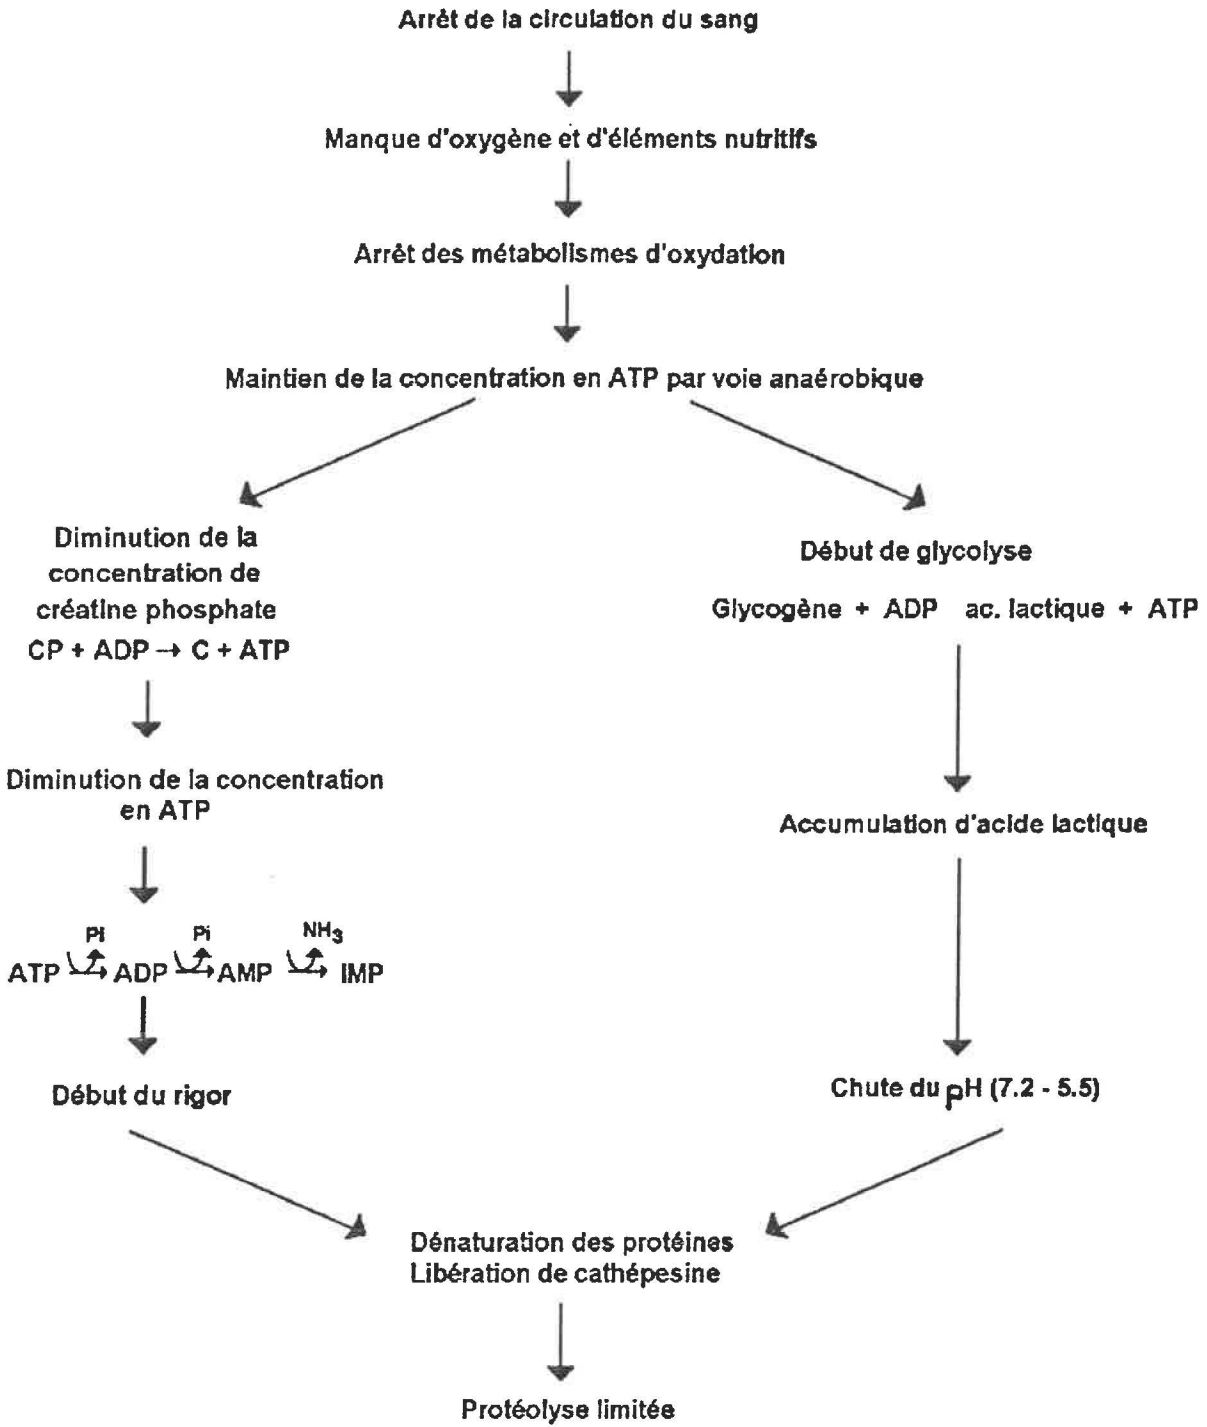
Arrêt de la circulation du sang

Manque d'oxygène et d'éléments nutritifs

Arrêt des métabolismes d'oxydation

Maintien de la concentration en ATP par voie anaérobique

Diminution de la concentration de créatine phosphate
CP + ADP → C + ATP

Diminution de la concentration en ATP

Pi Pi $NH_3$
ATP → ADP → AMP → IMP

Début du rigor

Début de glycolyse
Glycogène + ADP ac. lactique + ATP

Accumulation d'acide lactique

Chute du pH (7.2 - 5.5)

Dénaturation des protéines
Libération de cathépesine

Protéolyse limitée